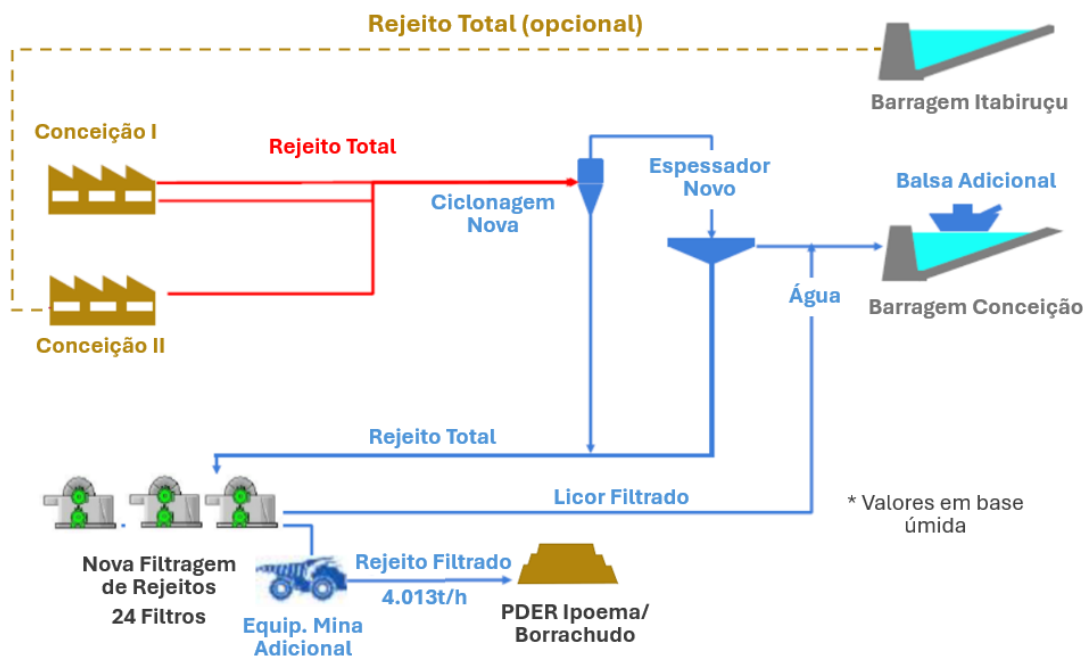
Rejeito Total (opcional)

Barragem Itabiruçu

Conceição I

Rejeito Total

Espessador Novo

Ciclonagem Nova

Balsa Adicional

Conceição II

Água

Barragem Conceição

Rejeito Total

Licor Filtrado

* Valores em base úmida

Nova Filtragem de Rejeitos
24 Filtros

Rejeito Filtrado
4.013t/h

Equip. Mina Adicional

PDER Ipoema/ Borrachudo